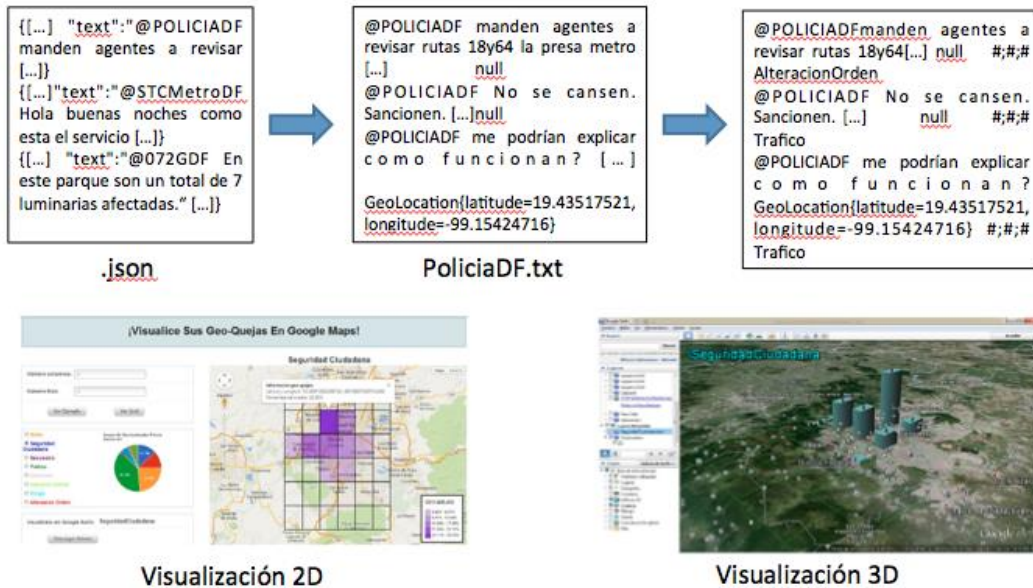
{[...] "text":"@POLICIADF manden agentes a revisar [...]}
{[...]"text":"@STCMetroDF Hola buenas noches como esta el servicio [...]}
{[...] "text":"@072GDF En este parque son un total de 7 luminarias afectadas." [...]}

.json

@POLICIADF manden agentes a revisar rutas 18y64 la presa metro [...] null
@POLICIADF No se cansen. Sancionen. [...]null
@POLICIADF me podrían explicar como funcionan? [...]

GeoLocation{latitude=19.43517521, longitude=-99.15424716}

PoliciaDF.txt

@POLICIADFmanden agentes a revisar rutas 18y64[...] null #;#;# AlteracionOrden
@POLICIADF No se cansen. Sancionen. [...] null #;#;# Trafico
@POLICIADF me podrían explicar como funcionan? GeoLocation{latitude=19.43517521, longitude=-99.15424716} #;#;# Trafico

¡Visualice Sus Geo-Quejas En Google Maps!

Seguridad Ciudadana

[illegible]

Visualización 2D

SeguridadCiudadana

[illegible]

Visualización 3D